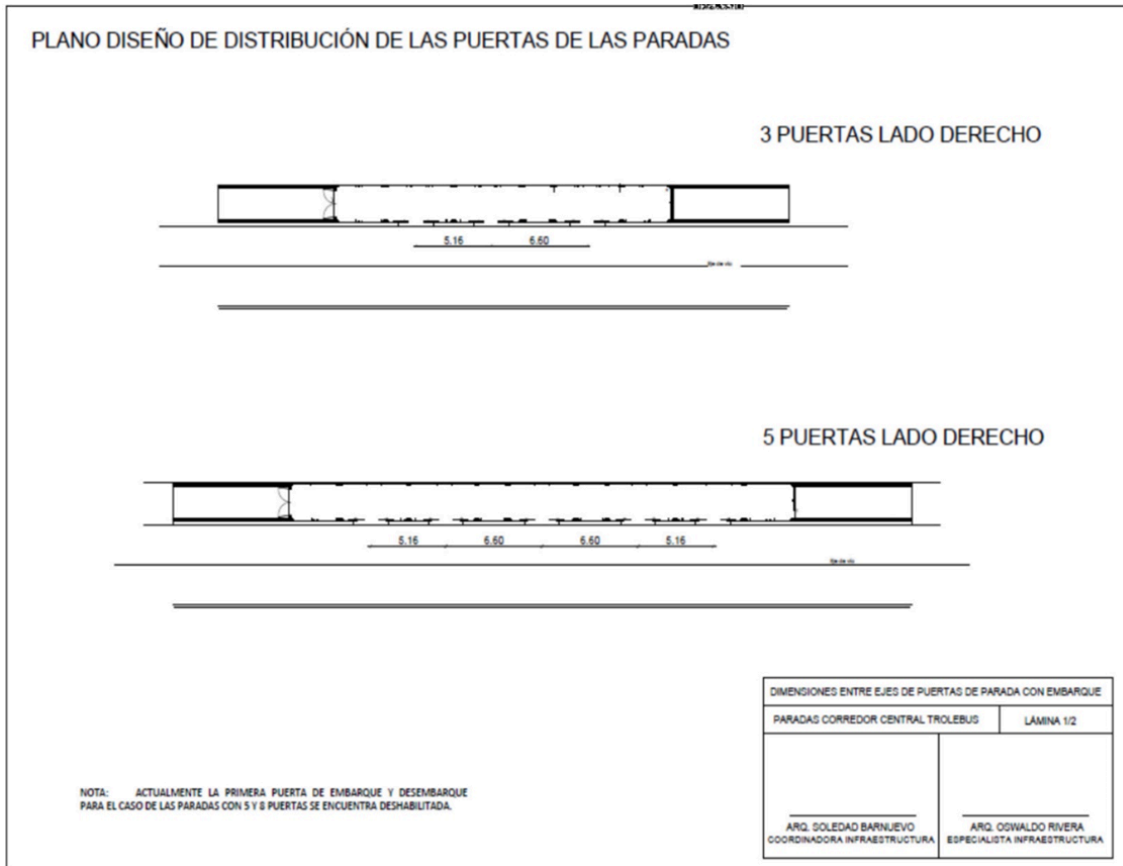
PLANO DISEÑO DE DISTRIBUCIÓN DE LAS PUERTAS DE LAS PARADAS

3 PUERTAS LADO DERECHO

5.16 6.60

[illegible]

5 PUERTAS LADO DERECHO

5.16 6.60 6.60 5.16

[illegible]

| DIMENSIONES ENTRE EJES DE PUERTAS DE PARADA CON EMBARQUE | |
|---|---|
| PARADAS CORREDOR CENTRAL TROLEBUS | LÁMINA 1/2 |
| ARQ. SOLEDAD BARNUEVO COORDINADORA INFRAESTRUCTURA | ARQ. OSWALDO RIVERA ESPECIALISTA INFRAESTRUCTURA |

NOTA: ACTUALMENTE LA PRIMERA PUERTA DE EMBARQUE Y DESEMBARQUE PARA EL CASO DE LAS PARADAS CON 5 Y 8 PUERTAS SE ENCUENTRA DESHABILITADA.